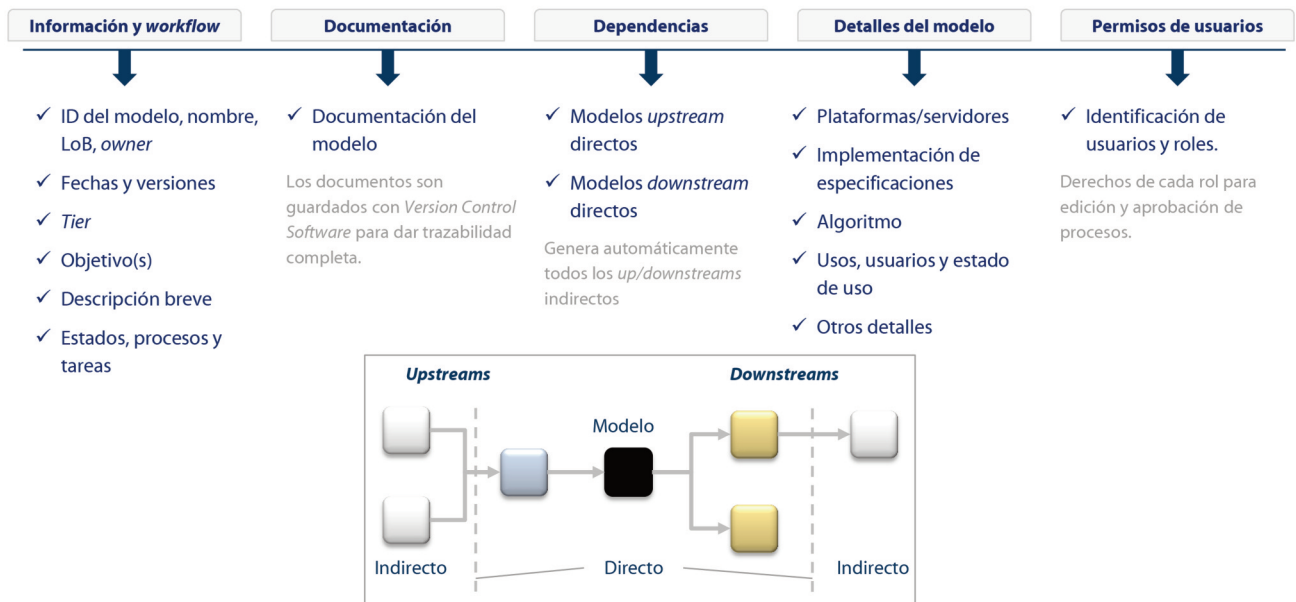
Información y *workflow*

✓ ID del modelo, nombre, LoB, *owner*
✓ Fechas y versiones
✓ *Tier*
✓ Objetivo(s)
✓ Descripción breve
✓ Estados, procesos y tareas

Documentación

✓ Documentación del modelo

Los documentos son guardados con *Version Control Software* para dar trazabilidad completa.

Dependencias

✓ Modelos *upstream* directos
✓ Modelos *downstream* directos

Genera automáticamente todos los *up/downstreams* indirectos

Detalles del modelo

✓ Plataformas/servidores
✓ Implementación de especificaciones
✓ Algoritmo
✓ Usos, usuarios y estado de uso
✓ Otros detalles

Permisos de usuarios

✓ Identificación de usuarios y roles.

Derechos de cada rol para edición y aprobación de procesos.

*Upstreams*

*Downstreams*

Modelo

Indirecto

Directo

Indirecto